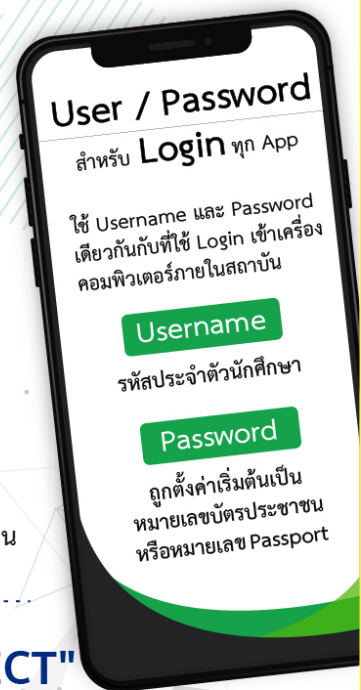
User / Password

สำหรับ Login ทุก App

ใช้ Username และ Password เดียวกันกับที่ใช้ Login เข้าเครื่องคอมพิวเตอร์ภายในสถาบัน

Username

รหัสประจำตัวนักศึกษา

Password

ถูกตั้งค่าเริ่มต้นเป็นหมายเลขบัตรประชาชนหรือหมายเลข Passport

น

CT"